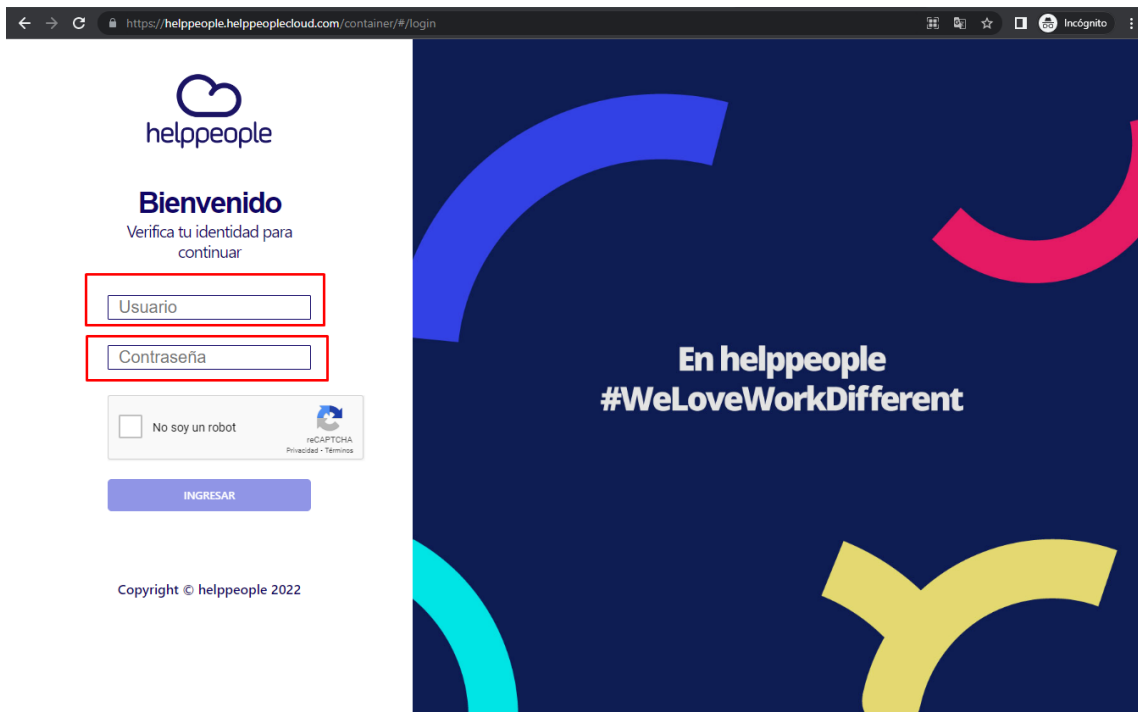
https://helppeople.helppeoplecloud.com/container/#/login

Incógnito

helppeople

Bienvenido
Verifica tu identidad para continuar

Usuario

Contraseña

No soy un robot
reCAPTCHA
Privacidad - Términos

INGRESAR

Copyright © helppeople 2022

En helppeople
#WeLoveWorkDifferent